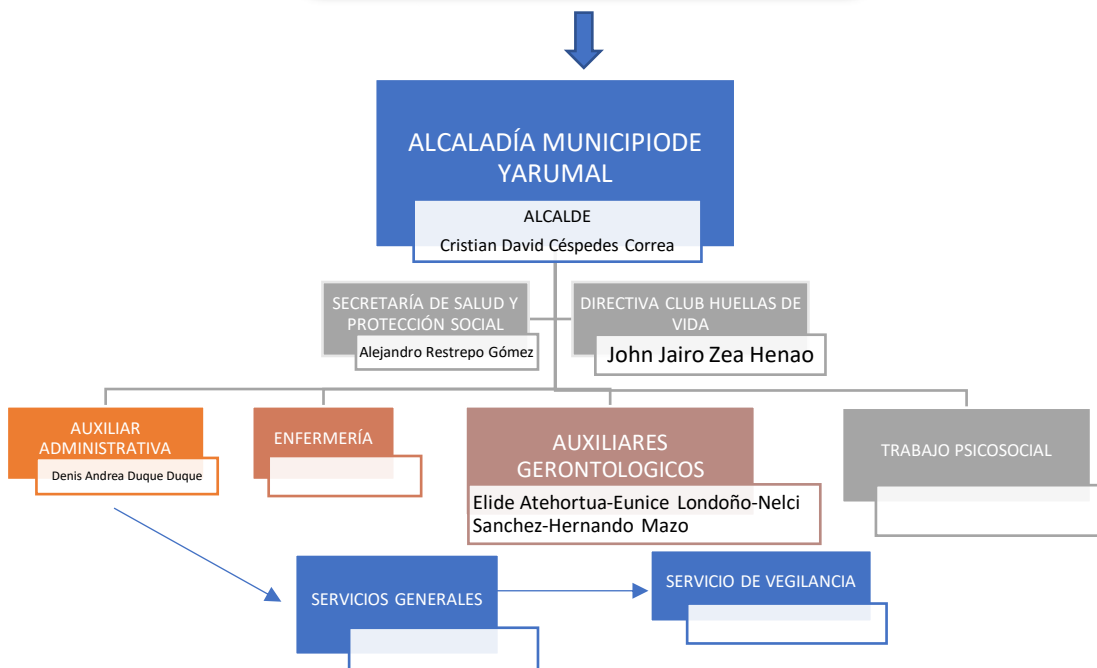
ALCALADÍA MUNICIPIODE YARUMAL

ALCALDE
Cristian David Céspedes Correa

SECRETARÍA DE SALUD Y PROTECCIÓN SOCIAL
Alejandro Restrepo Gómez

DIRECTIVA CLUB HUELLAS DE VIDA
John Jairo Zea Henao

AUXILIAR ADMINISTRATIVA
Denis Andrea Duque Duque

ENFERMERÍA

AUXILIARES GERONTOLOGICOS
Elide Atehortua-Eunice Londoño-Nelci Sanchez-Hernando Mazo

TRABAJO PSICOSOCIAL

SERVICIOS GENERALES

SERVICIO DE VEGILANCIA